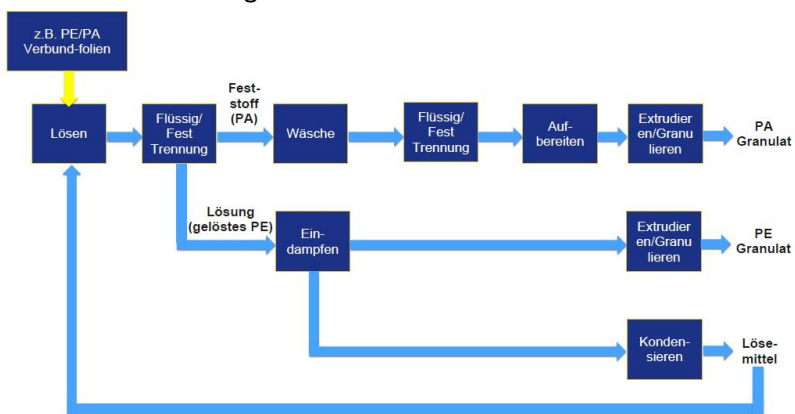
z.B. PE/PA Verbund-folien

Lösen

Flüssig/ Fest Trennung

Fest-stoff (PA)

Wäsche

Flüssig/ Fest Trennung

Auf-bereiten

Extrudier en/Granu lieren

PA Granulat

Lösung (gelöstes PE)

Ein-dampfen

Extrudier en/Granu lieren

PE Granulat

Konden-sieren

Löse-mittel